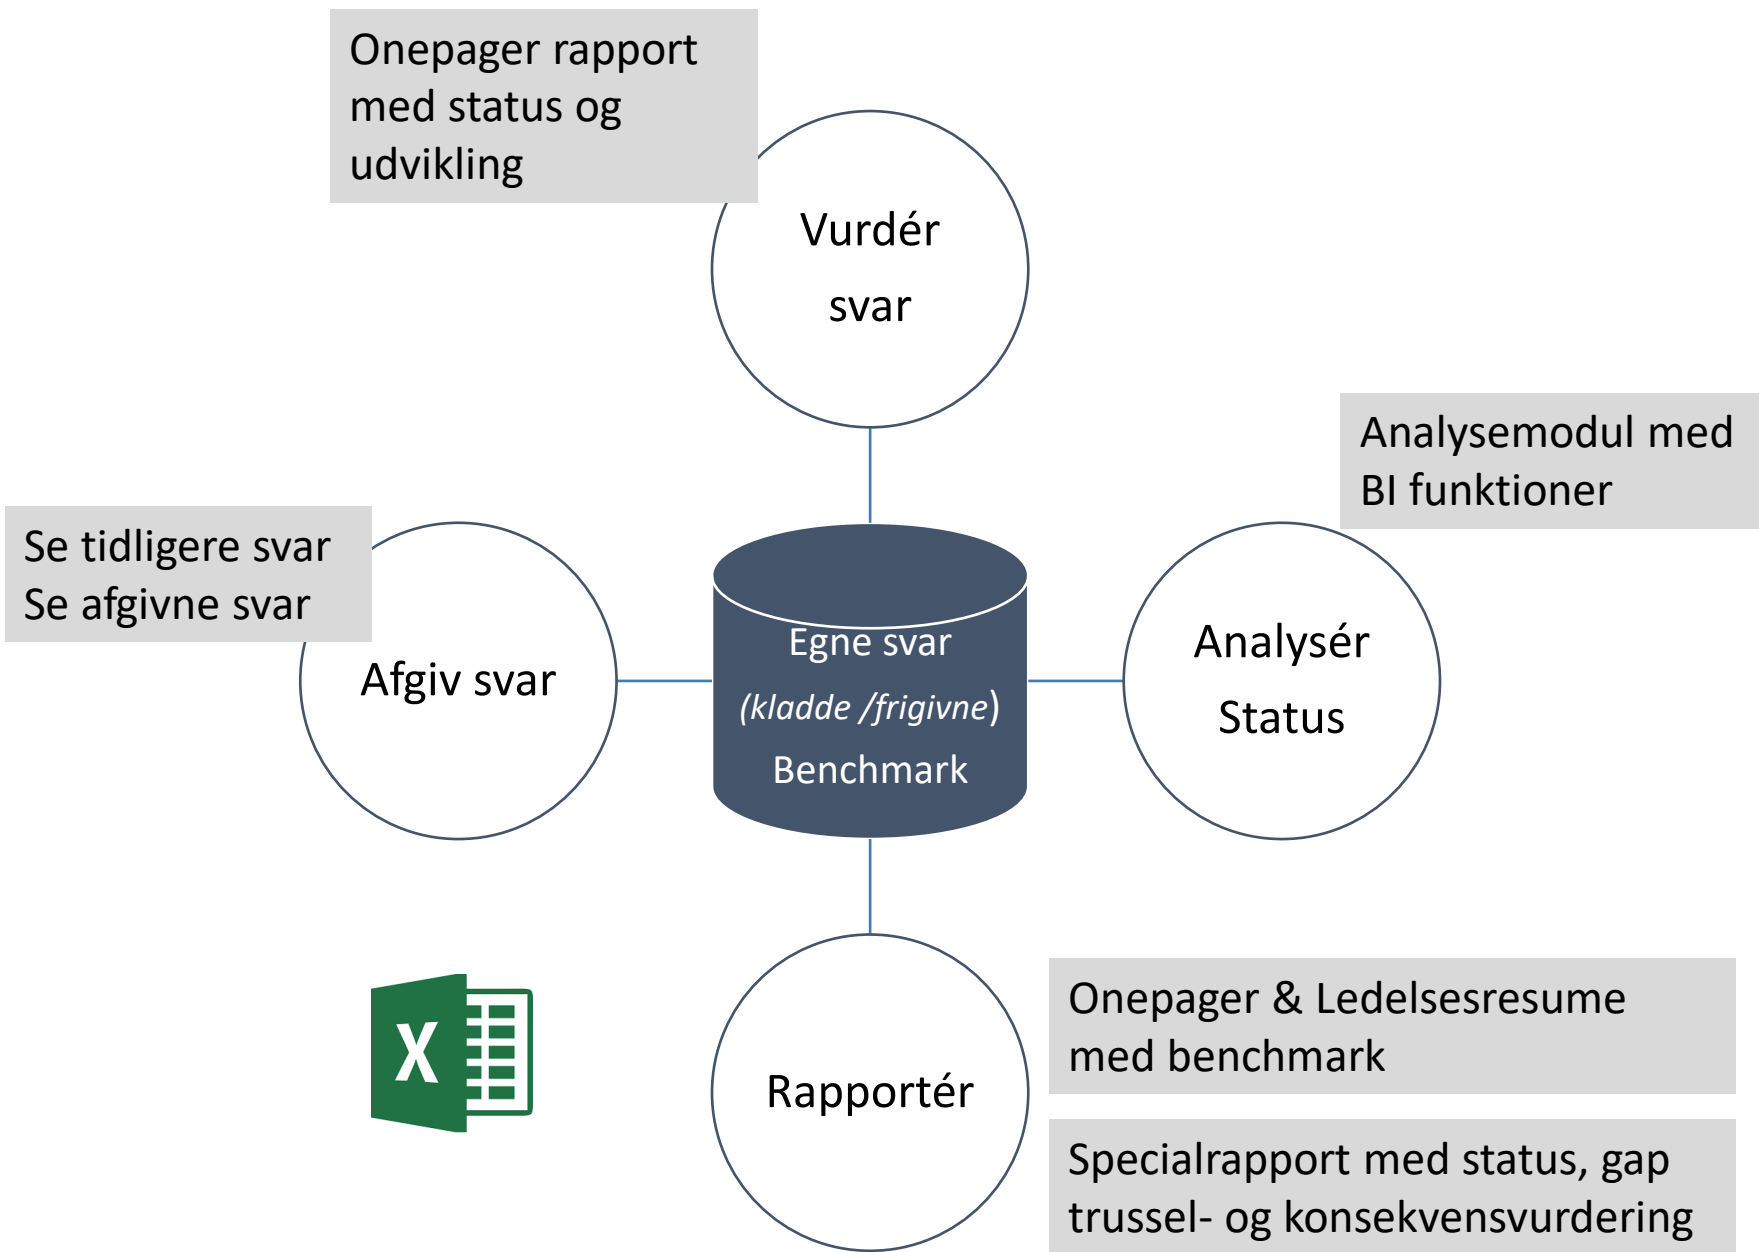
Onepager rapport med status og udvikling

Vurdér svar

Analysemodul med BI funktioner

Se tidligere svar
Se afgivne svar

Afgiv svar

Egne svar
(kladde /frigivne)
Benchmark

Analysér Status

X

Rapportér

Onepager & Ledelsesresume med benchmark

Specialrapport med status, gap trussel- og konsekvensvurdering